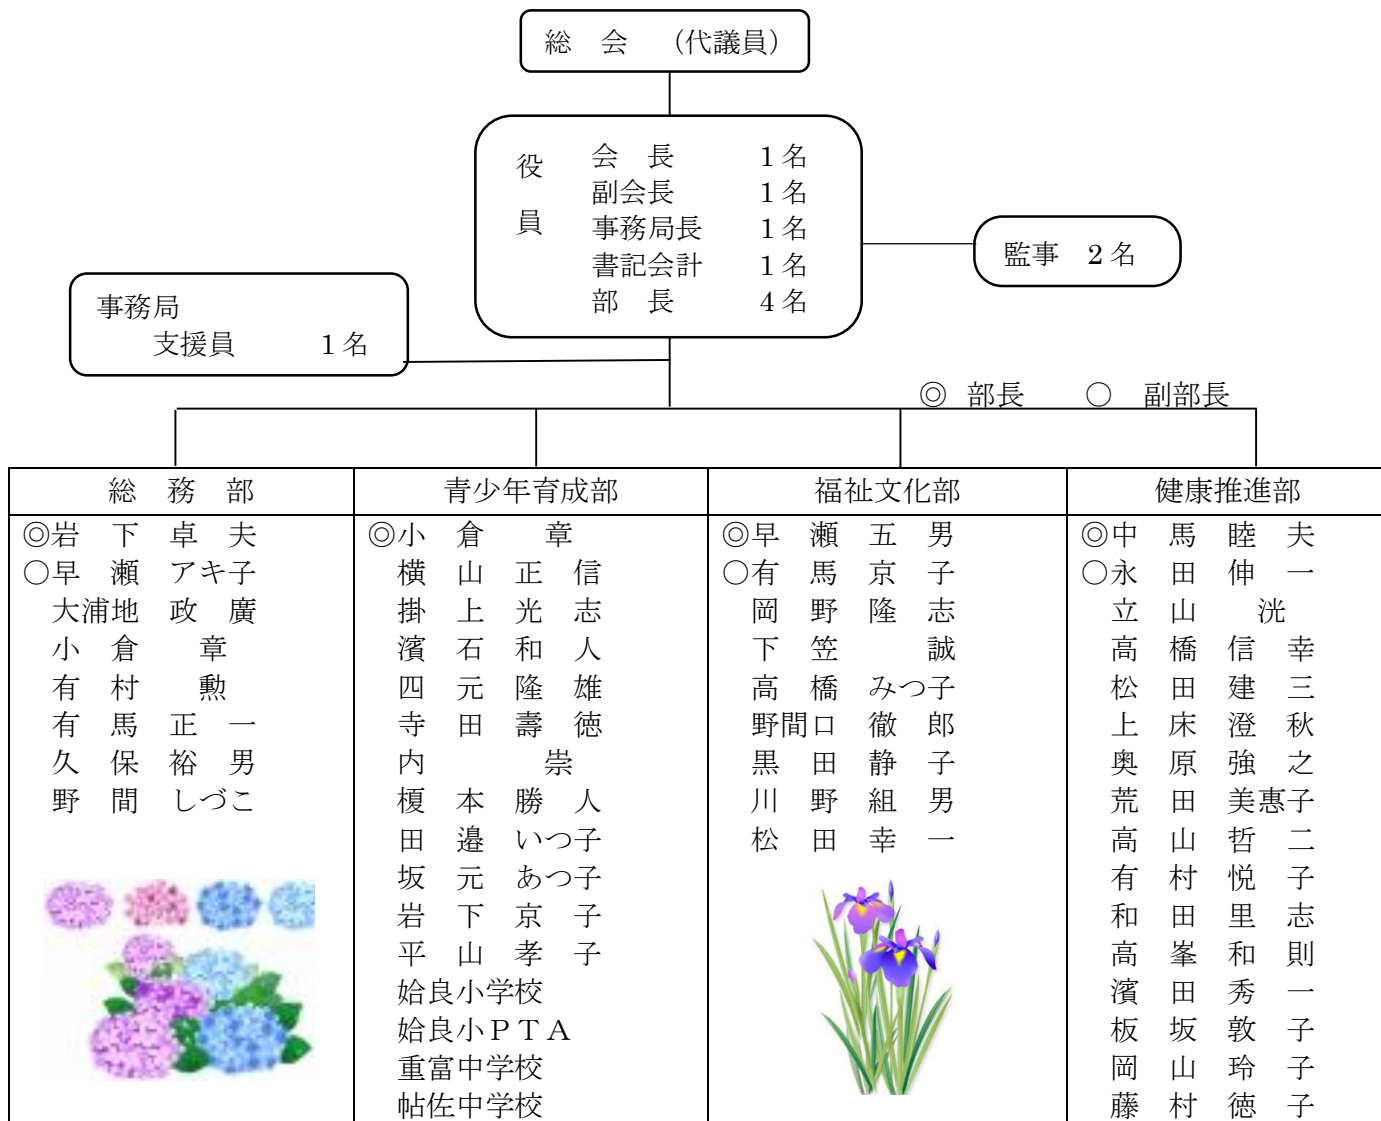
総　会　（代議員）

役員
会　長　１名
副会長　１名
事務局長　１名
書記会計　１名
部　長　４名

監事　２名

事務局
支援員　１名

◎　部長　○　副部長

| 総　務　部 | 青少年育成部 | 福祉文化部 | 健康推進部 |
|---|---|---|---|
| ◎岩　下　卓　夫 | ◎小　倉　章 | ◎早　瀬　五　男 | ◎中　馬　睦　夫 |
| ○早　瀬　アキ子 | 横　山　正　信 | ○有　馬　京　子 | ○永　田　伸　一 |
| 大浦地　政　廣 | 掛　上　光　志 | 岡　野　隆　志 | 立　山　洸 |
| 小　倉　章 | 濱　石　和　人 | 下　笠　誠 | 高　橋　信　幸 |
| 有　村　勲 | 四　元　隆　雄 | 高　橋　みつ子 | 松　田　建　三 |
| 有　馬　正　一 | 寺　田　壽　徳 | 野間口　徹　郎 | 上　床　澄　秋 |
| 久　保　裕　男 | 内　崇 | 黒　田　静　子 | 奥　原　強　之 |
| 野　間　しづこ | 榎　本　勝　人 | 川　野　組　男 | 荒　田　美惠子 |
| | 田　邉　いつ子 | 松　田　幸　一 | 高　山　哲　二 |
| | 坂　元　あつ子 | | 有　村　悦　子 |
| | 岩　下　京　子 | | 和　田　里　志 |
| | 平　山　孝　子 | | 高　峯　和　則 |
| | 始良小学校 | | 濱　田　秀　一 |
| | 始良小ＰＴＡ | | 板　坂　敦　子 |
| | 重富中学校 | | 岡　山　玲　子 |
| | 帖佐中学校 | | 藤　村　徳　子 |